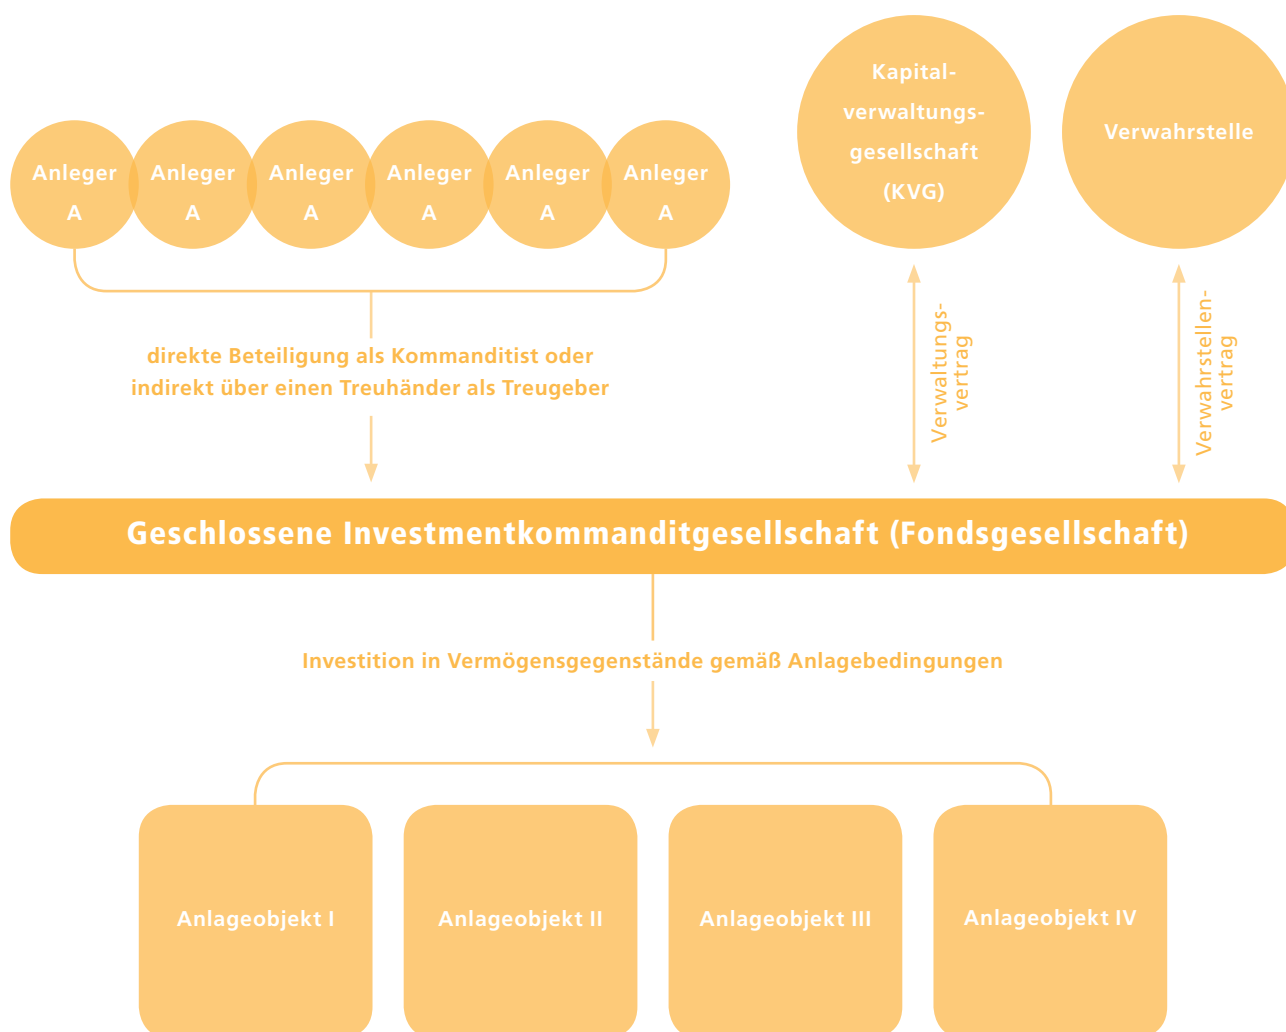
Anleger A

Anleger A

Anleger A

Anleger A

Anleger A

Anleger A

Kapitalverwaltungsgesellschaft (KVG)

Verwahrstelle

direkte Beteiligung als Kommanditist oder indirekt über einen Treuhänder als Treugeber

Verwaltungsvertrag

Verwahrstellenvertrag

Geschlossene Investmentkommanditgesellschaft (Fondsgesellschaft)

Investition in Vermögensgegenstände gemäß Anlagebedingungen

Anlageobjekt I

Anlageobjekt II

Anlageobjekt III

Anlageobjekt IV